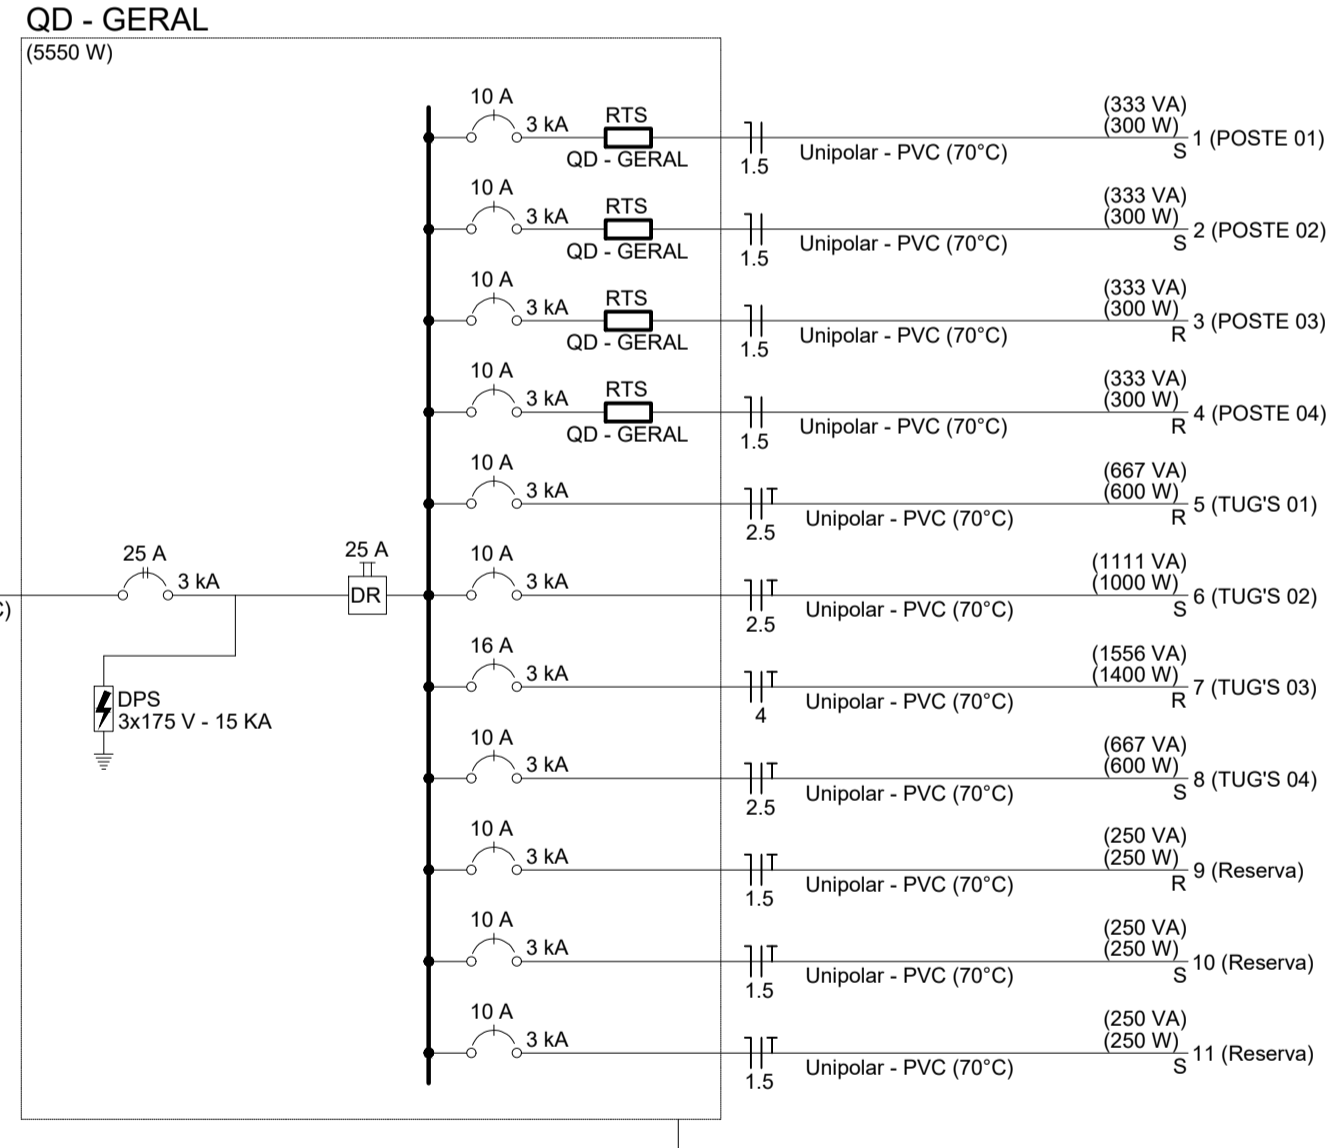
QD - GERAL
(5550 W)

10 A
3 kA
RTS
QD - GERAL
1.5
Unipolar - PVC (70°C)
(333 VA)
(300 W)
S
1 (POSTE 01)

10 A
3 kA
RTS
QD - GERAL
1.5
Unipolar - PVC (70°C)
(333 VA)
(300 W)
S
2 (POSTE 02)

10 A
3 kA
RTS
QD - GERAL
1.5
Unipolar - PVC (70°C)
(333 VA)
(300 W)
R
3 (POSTE 03)

10 A
3 kA
RTS
QD - GERAL
1.5
Unipolar - PVC (70°C)
(333 VA)
(300 W)
R
4 (POSTE 04)

10 A
3 kA
2.5
Unipolar - PVC (70°C)
(667 VA)
(600 W)
R
5 (TUG'S 01)

25 A
3 kA
25 A
DR
c)
10 A
3 kA
2.5
Unipolar - PVC (70°C)
(1111 VA)
(1000 W)
S
6 (TUG'S 02)

DPS
3x175 V - 15 KA

16 A
3 kA
4
Unipolar - PVC (70°C)
(1556 VA)
(1400 W)
R
7 (TUG'S 03)

10 A
3 kA
2.5
Unipolar - PVC (70°C)
(667 VA)
(600 W)
S
8 (TUG'S 04)

10 A
3 kA
1.5
Unipolar - PVC (70°C)
(250 VA)
(250 W)
R
9 (Reserva)

10 A
3 kA
1.5
Unipolar - PVC (70°C)
(250 VA)
(250 W)
S
10 (Reserva)

10 A
3 kA
1.5
Unipolar - PVC (70°C)
(250 VA)
(250 W)
S
11 (Reserva)